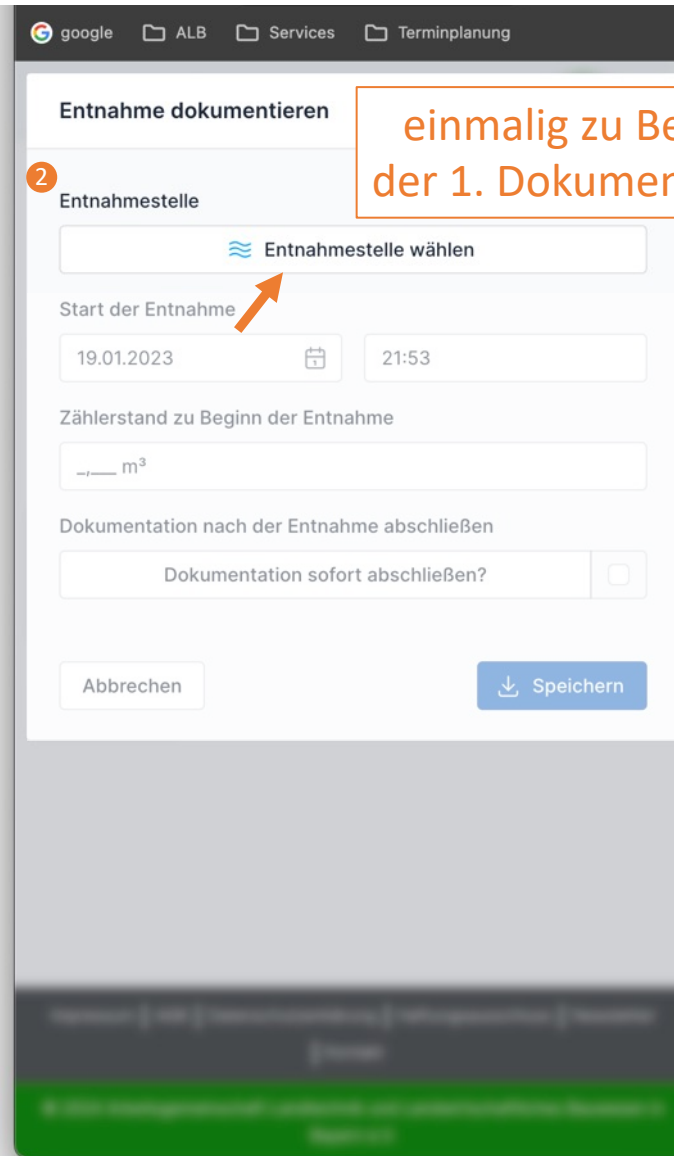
google ALB Services Terminplanung

Entnahme dokumentieren

einmalig zu Be
der 1. Dokumen

2

Entnahmestelle

Entnahmestelle wählen

Start der Entnahme

19.01.2023

21:53

Zählerstand zu Beginn der Entnahme

_,__ m³

Dokumentation nach der Entnahme abschließen

Dokumentation sofort abschließen?

Abbrechen

Speichern

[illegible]

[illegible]